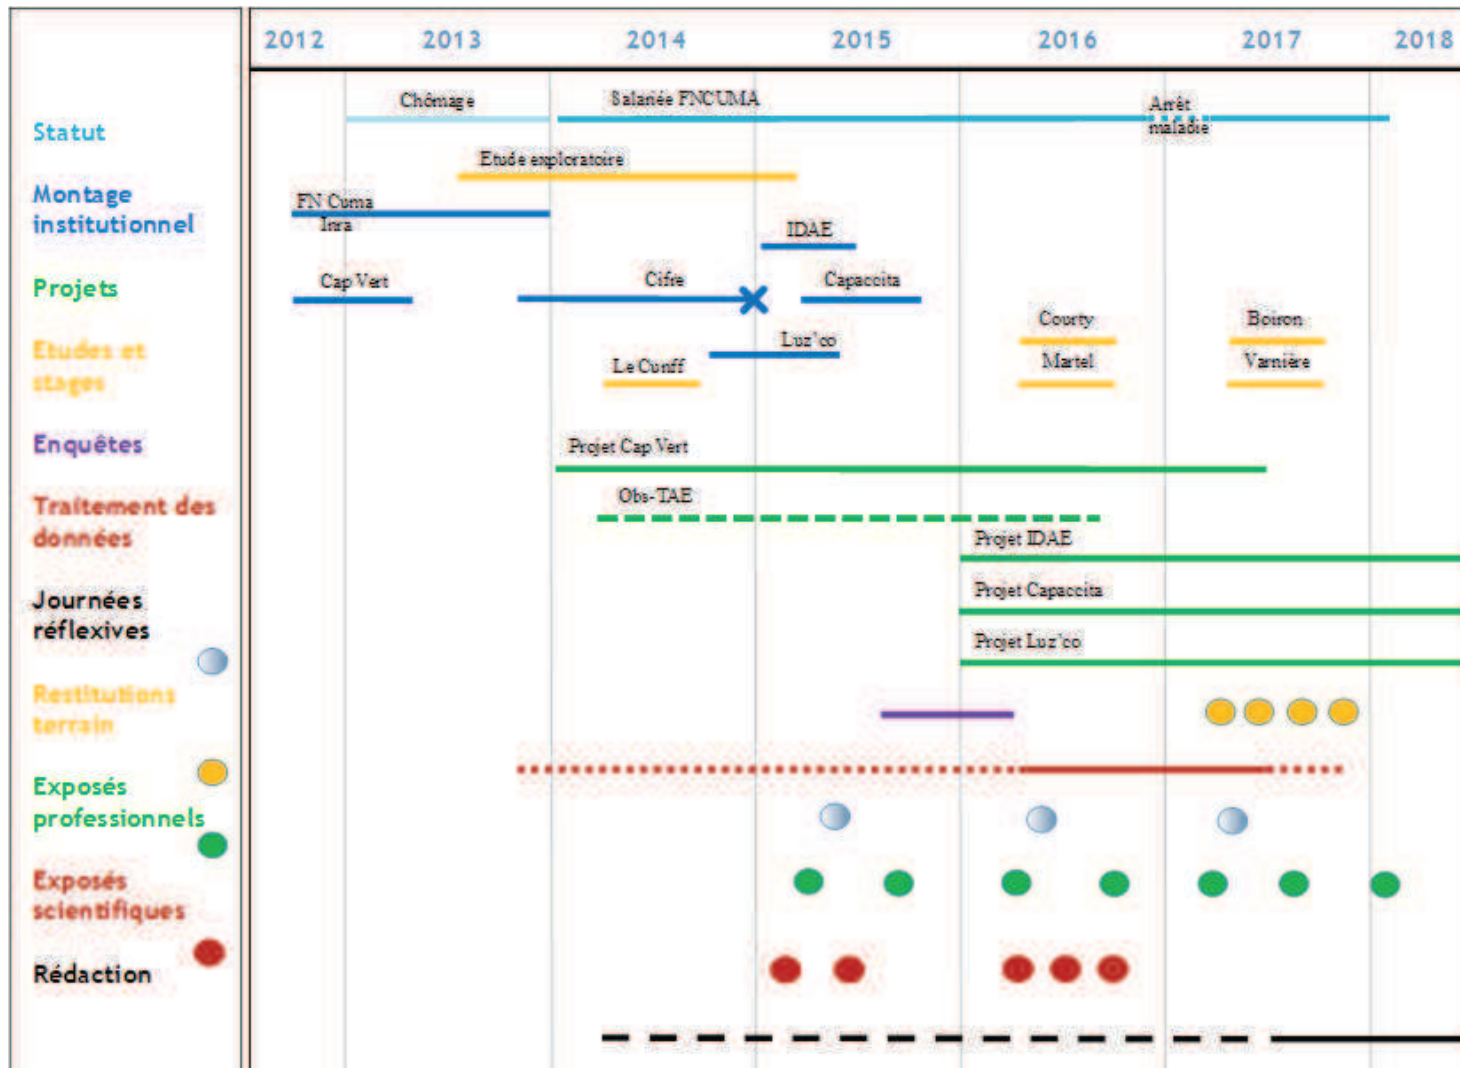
2012 2013 2014 2015 2016 2017 2018

Statut

Montage institutionnel

Projets

Etudes et stages

Enquêtes

Traitement des données

Journées réflexives

Restitutions terrain

Exposés professionnels

Exposés scientifiques

Rédaction

Chômage

Salariée FNCUMA

Arrêt maladie

Etude exploratoire

FN Cuma
Inra

IDAE

Cap Vert

Cifre

Capaccita

Courty

Boiron

Luz'co

Le Cunff

Martel

Varnière

Projet Cap Vert

Obs-TAE

Projet IDAE

Projet Capaccita

Projet Luz'co